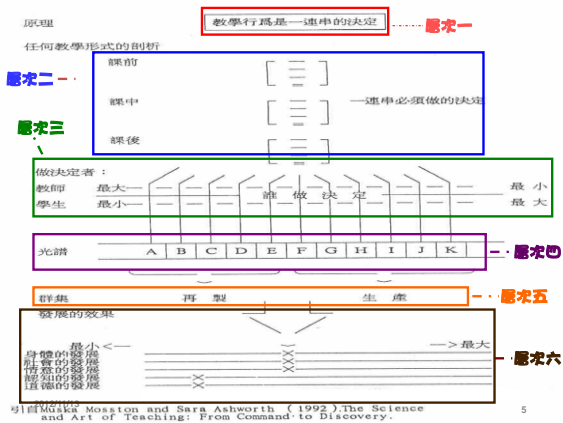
原理

教學行爲是一連串的決定

層次一

任何教學形式的剖析

層次二

課前

課中

一連串必須做的決定

課後

層次三

做決定者：

教師 最大

最小

誰 做 決 定

學生 最小

最大

光譜

| A | B | C | D | E | F | G | H | I | J | K |
|---|---|---|---|---|---|---|---|---|---|---|

層次四

群集 再 製 生 產

層次五

發展的效果

最小 <— —> 最大

身體的發展

社會的發展

情意的發展

認知的發展

道德的發展

層次六

2013/1/13

引自Muska Mosston and Sara Ashworth (1992).The Science and Art of Teaching: From Command to Discovery.

5